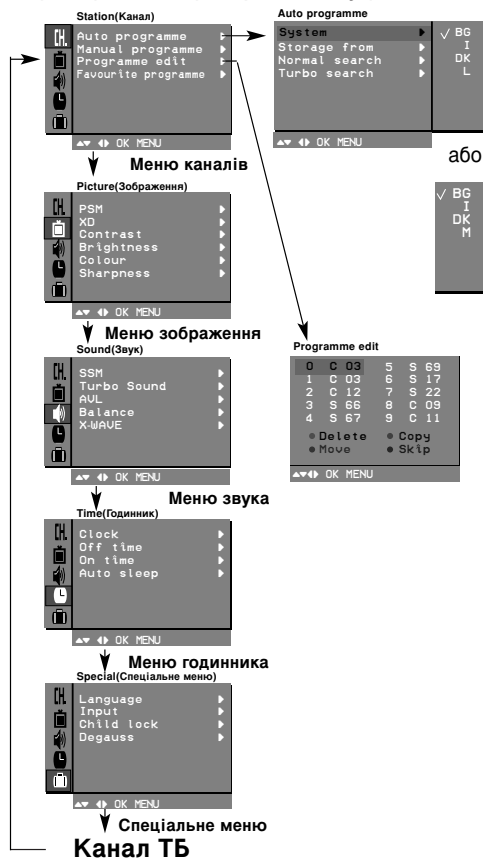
Station(Канал)

CH.

Auto programme
Manual programme
Programme edit
Favourite programme

▲▼ ◀▶ OK MENU

Меню каналів

Auto programme

System
Storage from
Normal search
Turbo search

▲▼ ◀▶ OK MENU

√ BG
I
DK
L

або

√ BG
I
DK
M

Picture(Зображення)

PSM
XD
Contrast
Brightness
Colour
Sharpness

▲▼ ◀▶ OK MENU

Меню зображення

Programme edit

| | | | |
|---|---|---|---|
| 0 | C 03 | 5 | S 69 |
| 1 | C 03 | 6 | S 17 |
| 2 | C 12 | 7 | S 22 |
| 3 | S 66 | 8 | C 09 |
| 4 | S 67 | 9 | C 11 |

● Delete ● Copy
● Move ● Skip

▲▼◀▶ OK MENU

Sound(Звук)

SSM
Turbo Sound
AVL
Balance
X-WAVE

▲▼ ◀▶ OK MENU

Меню звука

Time(Годинник)

Clock
Off time
On time
Auto sleep

▲▼ ◀▶ OK MENU

Меню годинника

Special(Спеціальне меню)

Language
Input
Child lock
Degauss

▲▼ ◀▶ OK MENU

Спеціальне меню

Канал ТБ